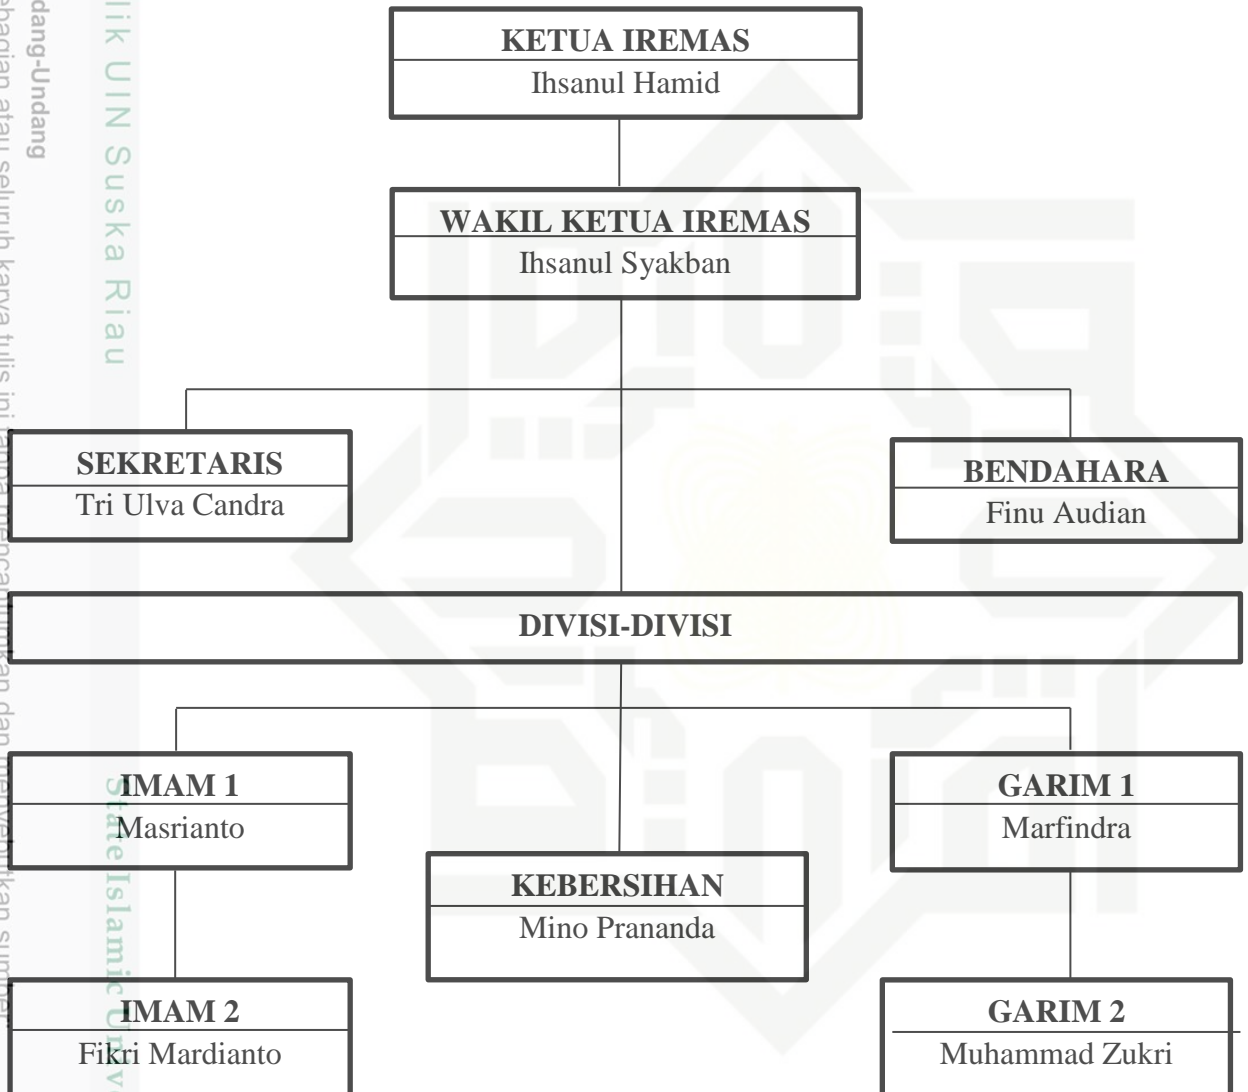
lik UIN Suska Riau

dang-Undang

bagian atau seluruh karya tulis ini tanpa mencantumkan dan menyebutkan sumber

KETUA IREMAS
Ihsanul Hamid

WAKIL KETUA IREMAS
Ihsanul Syakban

SEKRETARIS
Tri Ulva Candra

BENDAHARA
Finu Audian

DIVISI-DIVISI

IMAM 1
Masrianto

GARIM 1
Marfindra

KEBERSIHAN
Mino Prananda

IMAM 2
Fikri Mardianto

GARIM 2
Muhammad Zukri

State Islamic Univ